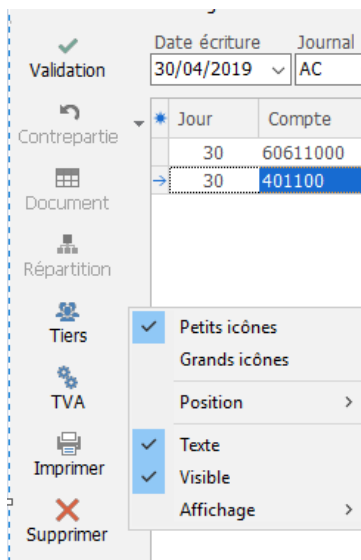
Validation
Contrepartie
Document
Répartition
Tiers
TVA
Imprimer
Supprimer

Date écriture
30/04/2019
Journal
AC

| Jour | Compte |
|---|---|
| 30 | 60611000 |
| 30 | 401100 |

Petits icônes
Grands icônes
Position
Texte
Visible
Affichage